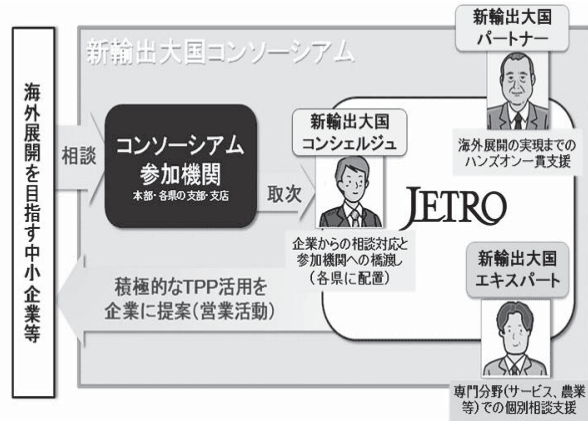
海外展開を目指す中小企業等

新輸出大国コンソーシアム

相談

コンソーシアム参加機関
本部・各県の支部・支店

取次

新輸出大国コンシェルジュ

企業からの相談対応と参加機関への橋渡し（各県に配置）

JETRO

新輸出大国パートナー

海外展開の実現までのハンズオン一貫支援

新輸出大国エキスパート

専門分野（サービス、農業等）での個別相談支援

積極的なTPP活用を企業に提案（営業活動）